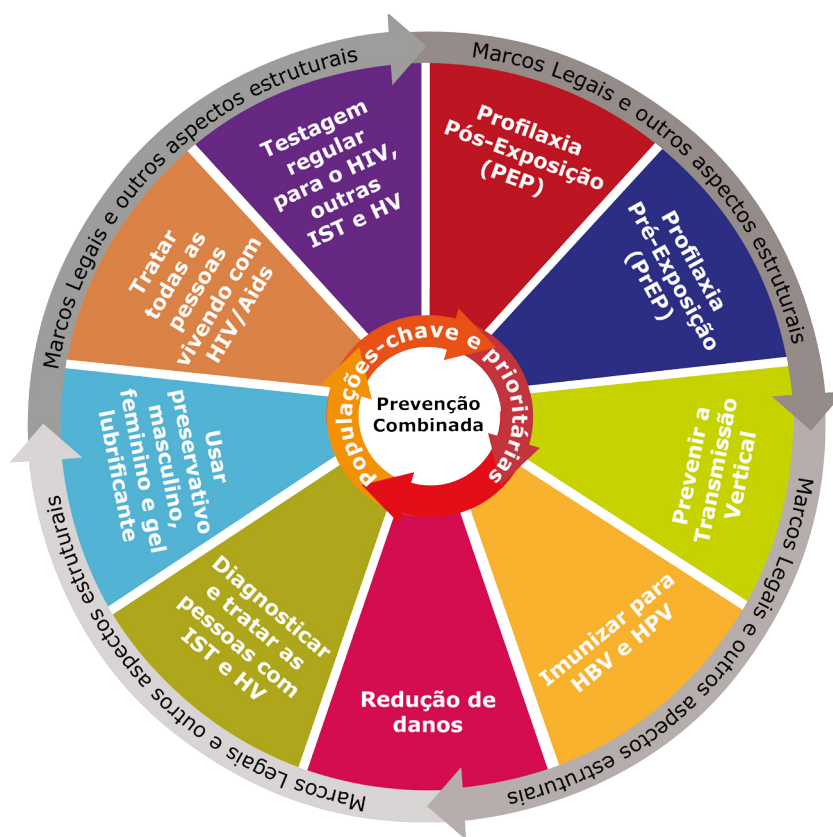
Marcos Legais e outros aspectos estruturais

Marcos Legais e outros aspectos estruturais

Marcos Legais e outros aspectos estruturais

Marcos Legais e outros aspectos estruturais

Testagem regular para o HIV, outras IST e HV

Profilaxia Pós-Exposição (PEP)

Profilaxia Pré-Exposição (PrEP)

Prevenir a Transmissão Vertical

Imunizar para HBV e HPV

Redução de danos

Diagnosticar e tratar as pessoas com IST e HV

Usar preservativo masculino, feminino e gel lubrificante

Tratar todas as pessoas vivendo com HIV/Aids

Populações-chave e prioritárias

Prevenção Combinada